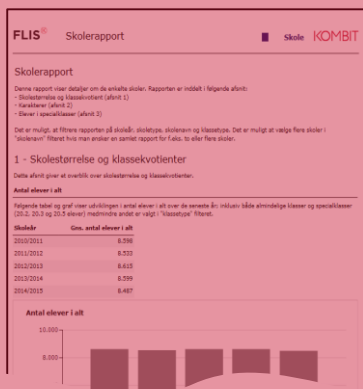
FLIS® Skolerapport

Skole KOMBIT

Skolerapport

Denne rapport viser detaljer om de enkelte skoler. Rapporten er inddelt i følgende afsnit:
- Skolestørrelse og klassekvotient (afsnit 1)
- Karakterer (afsnit 2)
- Elever i specialklasser (afsnit 3)

Det er muligt at filtrere rapporten på skoleår, skoletype, skolenavn og klassetype. Det er muligt at vælge flere skoler i "skolenavn" filteret hvis man ønsker en samlet rapport for f.eks. to eller flere skoler.

1 - Skolestørrelse og klassekvotienter

Dette afsnit giver et overblik over skolestørrelse og klassekvotienter.

Antal elever i alt

Følgende tabel og graf viser udviklingen i antal elever i alt over de seneste år: inklusiv både almindelige klasser og specialklasser (20.2, 20.3 og 20.5 elever) medmindre andet er valgt i "klassetype" filteret.

| Skoleår | Gns. antal elever i alt |
|---|---|
| 2010/2011 | 8.536 |
| 2011/2012 | 8.533 |
| 2012/2013 | 8.615 |
| 2013/2014 | 8.599 |
| 2014/2015 | 8.487 |

Antal elever i alt

10.000

5.000